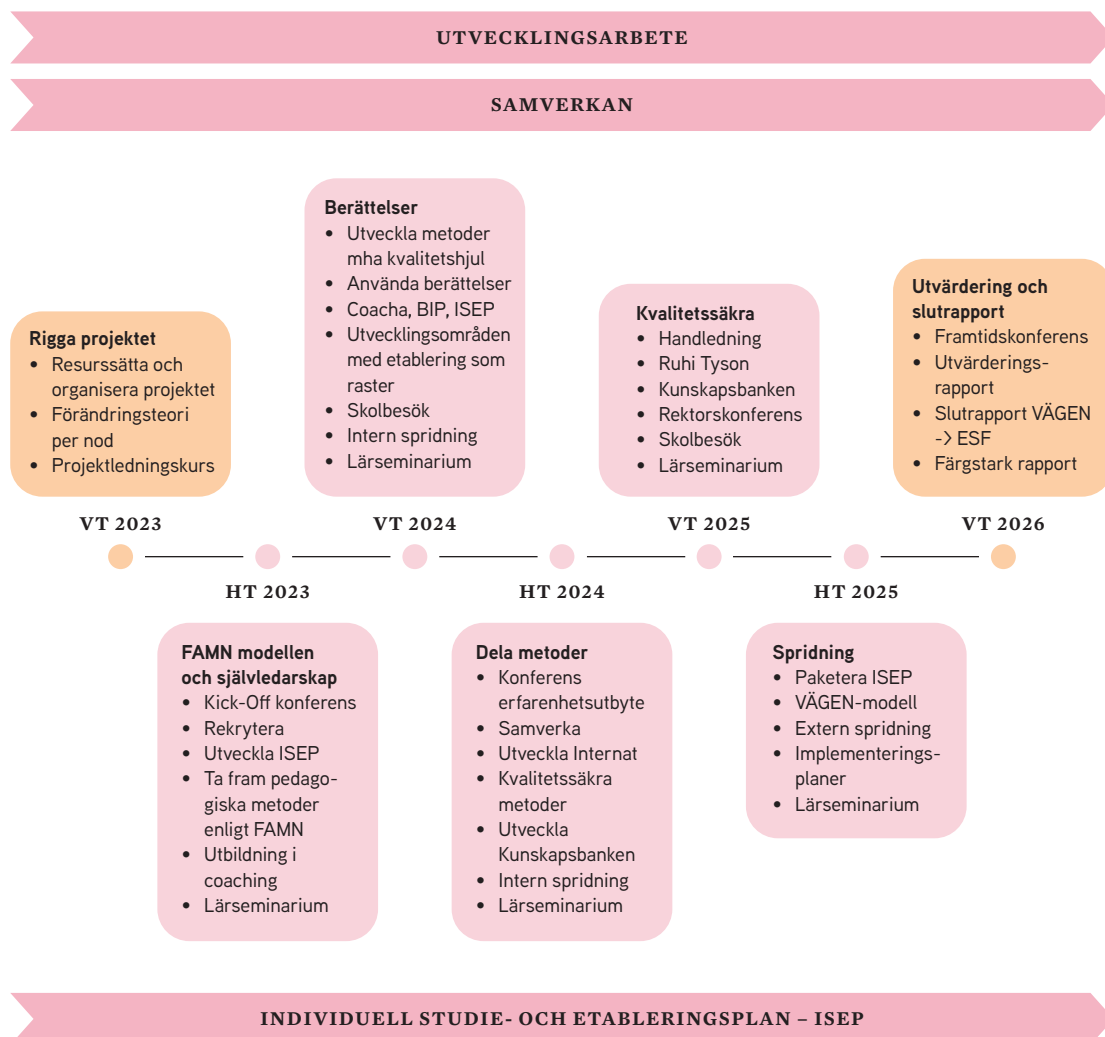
UTVECKLINGSARBETE

SAMVERKAN

Rigga projektet
• Resurssätta och organisera projektet
• Förändringsteori per nod
• Projektledningskurs

VT 2023

HT 2023

FAMN modellen och självledarskap
• Kick-Off konferens
• Rekrytera
• Utveckla ISEP
• Ta fram pedagogiska metoder enligt FAMN
• Utbildning i coaching
• Lärseminarium

Berättelser
• Utveckla metoder mha kvalitetshjul
• Använda berättelser
• Coacha, BIP, ISEP
• Utvecklingsområden med etablering som raster
• Skolbesök
• Intern spridning
• Lärseminarium

VT 2024

HT 2024

Dela metoder
• Konferens erfarenhetsutbyte
• Samverka
• Utveckla Internat
• Kvalitetssäkra metoder
• Utveckla Kunskapsbanken
• Intern spridning
• Lärseminarium

Kvalitetssäkra
• Handledning
• Ruhi Tyson
• Kunskapsbanken
• Rektorskonferens
• Skolbesök
• Lärseminarium

VT 2025

HT 2025

Spridning
• Paketera ISEP
• VÄGEN-modell
• Extern spridning
• Implementeringsplaner
• Lärseminarium

Utvärdering och slutrapport
• Framtidskonferens
• Utvärderingsrapport
• Slutrapport VÄGEN -> ESF
• Färgstark rapport

VT 2026

INDIVIDUELL STUDIE- OCH ETABLERINGSPLAN – ISEP